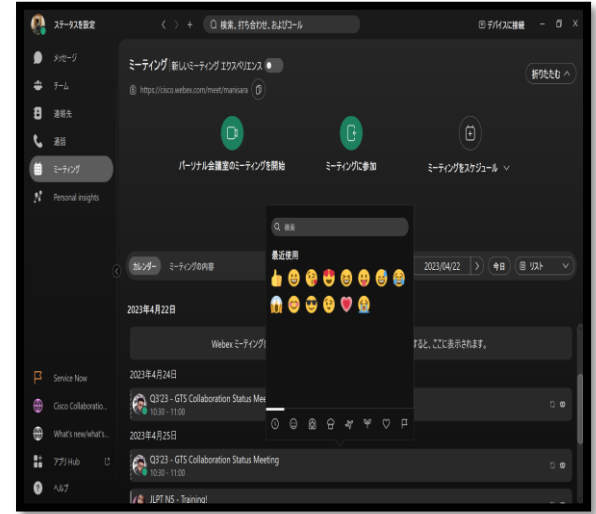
ステータスを設定

メッセージ
チーム
連絡先
通話
ミーティング
Personal insights

Q 検索、打ち合わせ、およびコール

デバイスに接続

ミーティング 新しいミーティング エクスペリエンス
https://cisco.webex.com/meet/manisara

折りたたむ

パーソナル会議室のミーティングを開始
ミーティングに参加
ミーティングをスケジュール

カレンダー ミーティングの内容

Q 検索
最近使用

2023/04/22 今日 リスト

2023年4月22日

Webex ミーティング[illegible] すると、ここに表示されます。

2023年4月24日
Q3'23 - GTS Collaboration Status Mee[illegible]
10:30 - 11:00

2023年4月25日
Q3'23 - GTS Collaboration Status Meeting
10:30 - 11:00

JLPT N5 - Training!

Service Now
Cisco Collaboratio...
What's new/what's...
アプリ Hub
ヘルプ